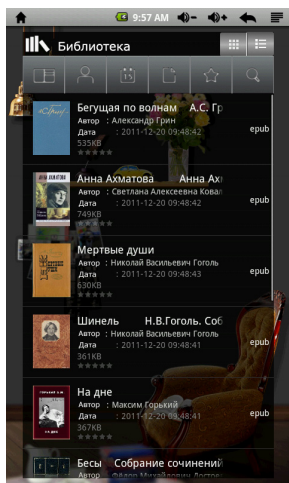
9:57 AM

Библиотека

Бегущая по волнам А.С. Гр
Автор : Александр Грин
Дата : 2011-12-20 09:48:42
535KB
epub

Анна Ахматова Анна Ах
Автор : Светлана Алексеевна Ковал
Дата : 2011-12-20 09:48:42
749KB
epub

Мертвые души
Автор : Николай Васильевич Гоголь
Дата : 2011-12-20 09:48:43
630KB
epub

Шинель Н.В.Гоголь. Соб
Автор : Николай Васильевич Гоголь
Дата : 2011-12-20 09:48:41
361KB
epub

На дне
Автор : Максим Горький
Дата : 2011-12-20 09:48:41
367KB
epub

Бесы Собрание сочинений
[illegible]